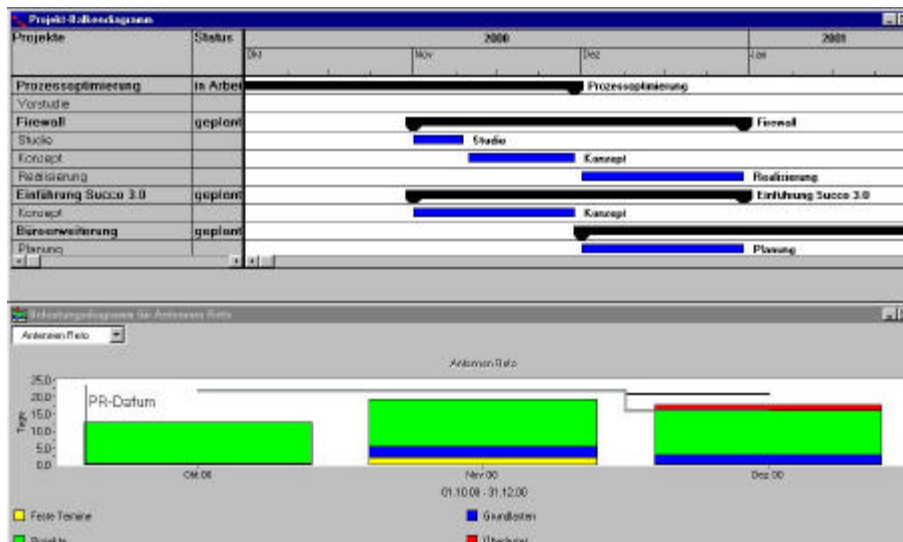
Projekt-Balkendiagramm

| Projekte | Status |
|---|---|
| Prozessoptimierung | in Arbeit |
| Vorstudie | |
| Firewall | geplant |
| Studie | |
| Konzept | |
| Realisierung | |
| Einführung Succo 3.0 | geplant |
| Konzept | |
| Büroerweiterung | geplant |
| Planung | |

2000
2001
Okt
Nov
Dez
Jan

Prozessoptimierung
Firewall
Studie
Konzept
Realisierung
Einführung Succo 3.0
Konzept
Planung

Belastungsdiagramm für Antonsen Reto

Antonsen Reto

Antonsen Reto

35.0
20.0
15.0
10.0
5.0
0.0
Tage

PR-Datum

Okt 00
Nov 00
Dez 00
01.10.00 - 31.12.00

Feste Termine
Grundlasten
Projekte
Überbuchung